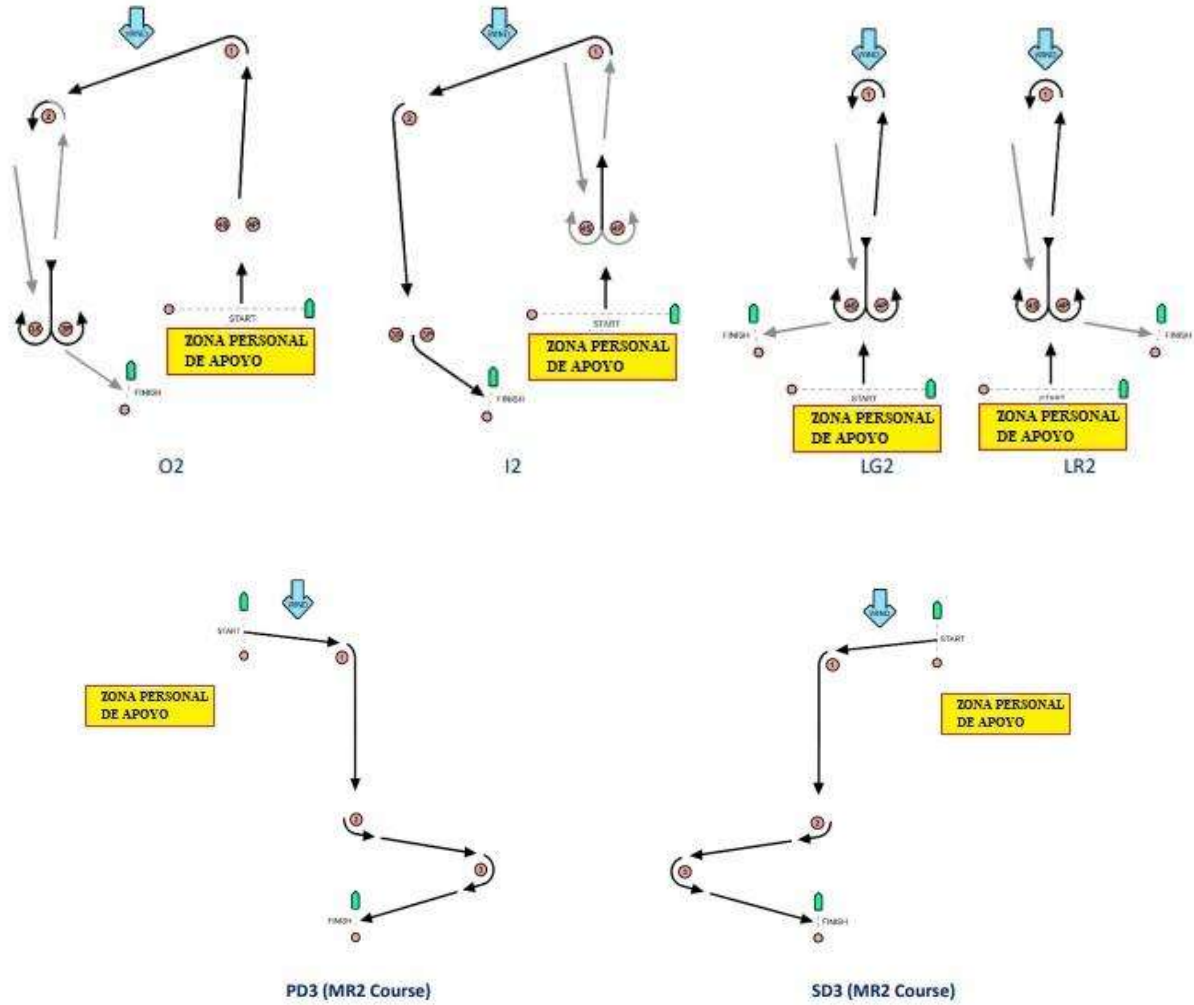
WIND
START
FINISH
ZONA PERSONAL DE APOYO
O2

WIND
START
FINISH
ZONA PERSONAL DE APOYO
I2

WIND
FINISH
START
ZONA PERSONAL DE APOYO
LG2

WIND
FINISH
START
ZONA PERSONAL DE APOYO
LR2

WIND
START
ZONA PERSONAL DE APOYO
FINISH
PD3 (MR2 Course)

WIND
START
ZONA PERSONAL DE APOYO
FINISH
SD3 (MR2 Course)